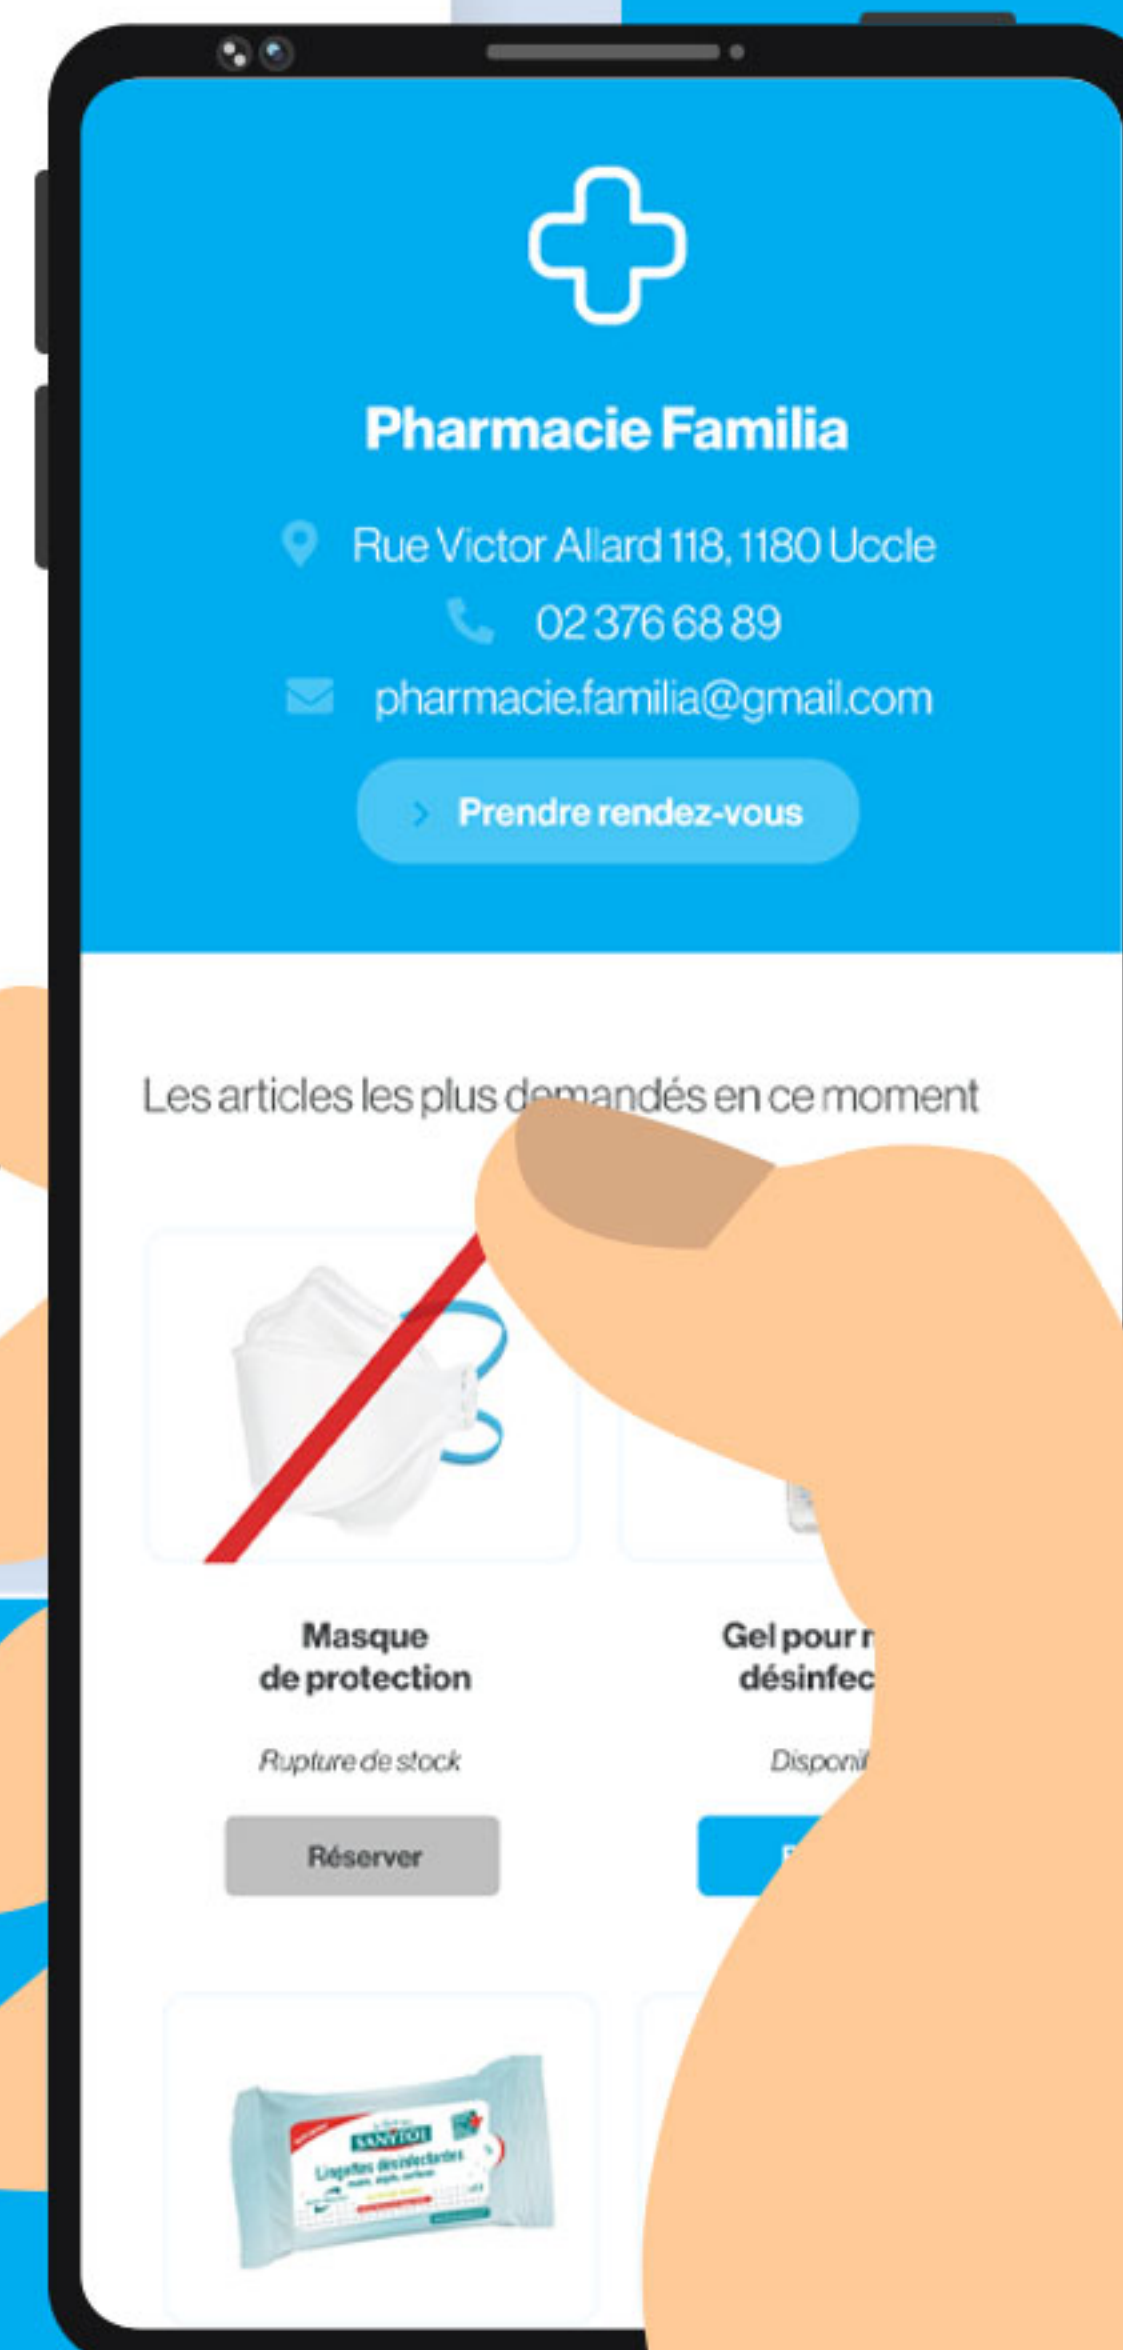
Pharmacie Familia

Rue Victor Allard 118, 1180 Uccle

02 376 68 89

pharmacie.familia@gmail.com

Prendre rendez-vous

Les articles les plus demandés en ce moment

Masque de protection

Rupture de stock

Réserver

Gel pour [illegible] désinfec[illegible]

Disponi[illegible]

SANYTOL

Lingettes désinfectantes